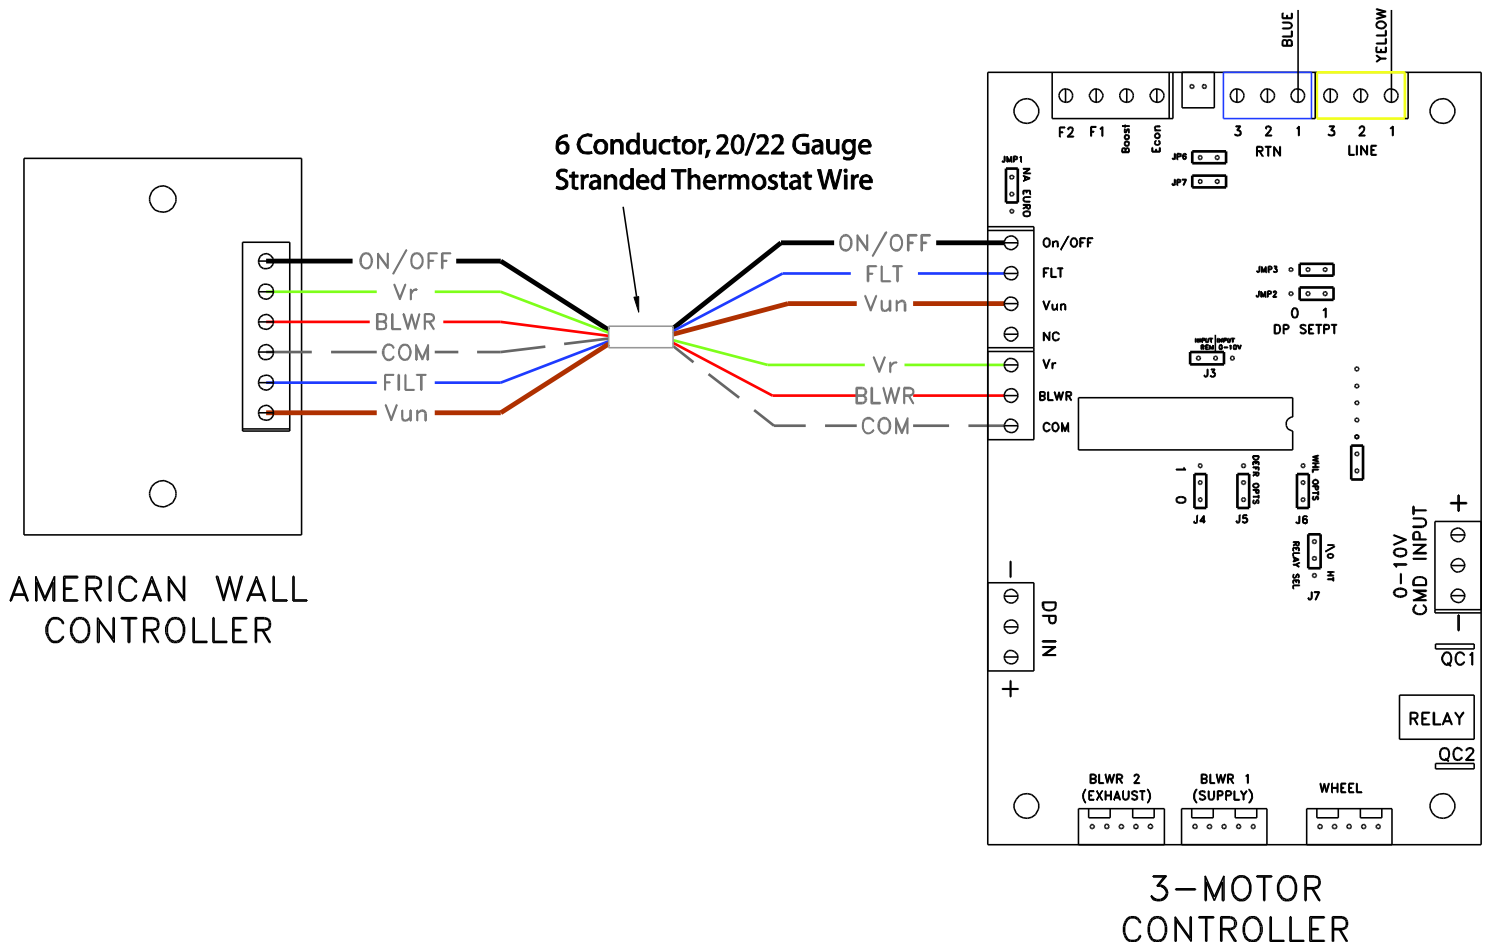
6 Conductor, 20/22 Gauge
Stranded Thermostat Wire

ON/OFF
Vr
BLWR
COM
FILT
Vun

AMERICAN WALL
CONTROLLER

ON/OFF
FLT
Vun
Vr
BLWR
COM

BLUE
YELLOW
F2 F1 Boost Econ
3 2 1
RTN
3 2 1
LINE
JMP1
NA EURO
JP6
JP7
On/OFF
FLT
Vun
NC
Vr
BLWR
COM
JMP3
JMP2
0 1
DP SETPT
INPUT SEN INPUT 0-10V
J3
1 0
J4
DEFR OPTS
J5
WAL OPTS
J6
RELAY SEL
NO HT
J7
+
0-10V CMD INPUT
−
QC1
−
DP IN
+
RELAY
QC2
BLWR 2 (EXHAUST)
BLWR 1 (SUPPLY)
WHEEL

3-MOTOR
CONTROLLER